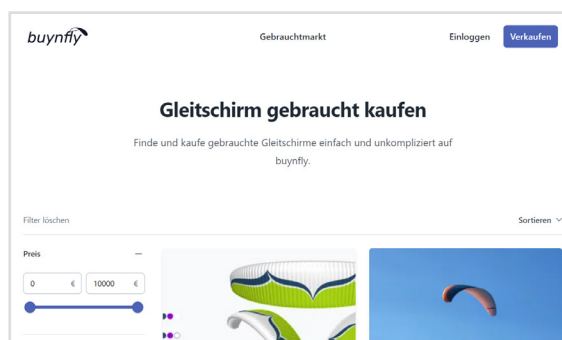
buynfly

Gebrauchtmarkt

Einloggen

Verkaufen

Gleitschirm gebraucht kaufen

Finde und kaufe gebrauchte Gleitschirme einfach und unkompliziert auf buynfly.

Filter löschen

Sortieren

Preis

0 €

10000 €